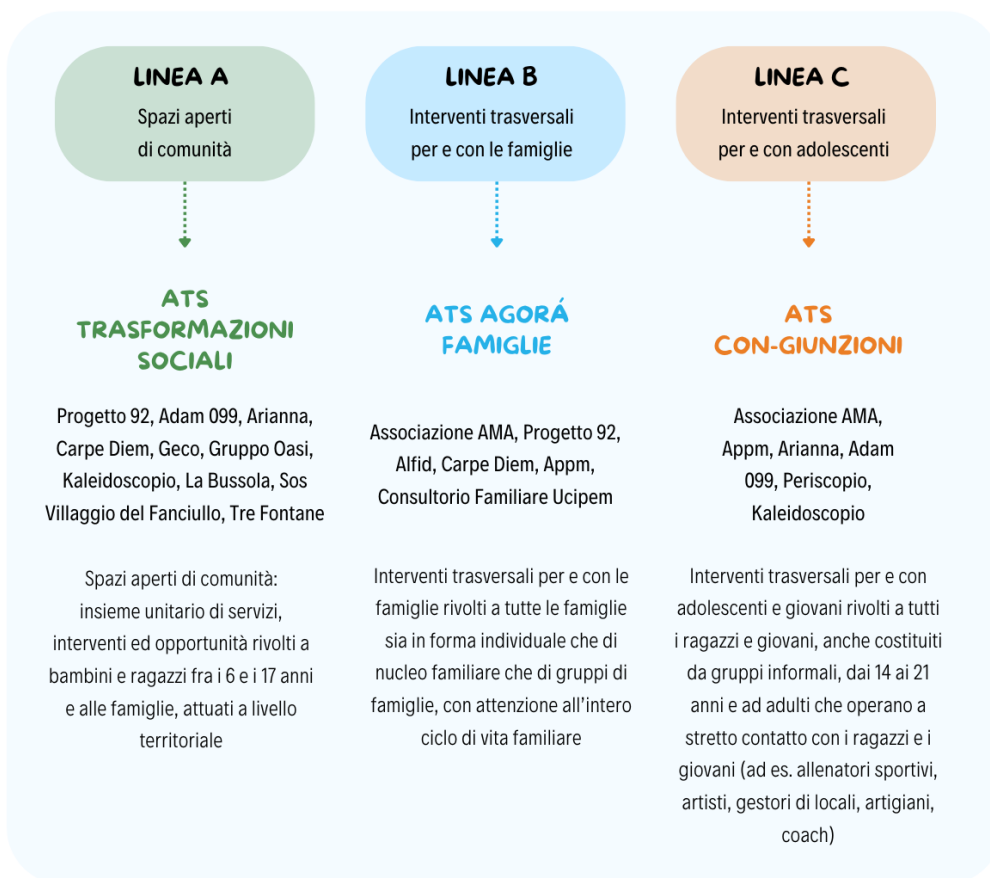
LINEA A
Spazi aperti di comunità

ATS TRASFORMAZIONI SOCIALI

Progetto 92, Adam 099, Arianna, Carpe Diem, Geco, Gruppo Oasi, Kaleidoscopio, La Bussola, Sos Villaggio del Fanciullo, Tre Fontane

Spazi aperti di comunità: insieme unitario di servizi, interventi ed opportunità rivolti a bambini e ragazzi fra i 6 e i 17 anni e alle famiglie, attuati a livello territoriale

LINEA B
Interventi trasversali per e con le famiglie

ATS AGORÁ FAMIGLIE

Associazione AMA, Progetto 92, Alfid, Carpe Diem, Appm, Consultorio Familiare Ucipem

Interventi trasversali per e con le famiglie rivolti a tutte le famiglie sia in forma individuale che di nucleo familiare che di gruppi di famiglie, con attenzione all'intero ciclo di vita familiare

LINEA C
Interventi trasversali per e con adolescenti

ATS CON-GIUNZIONI

Associazione AMA, Appm, Arianna, Adam 099, Periscopio, Kaleidoscopio

Interventi trasversali per e con adolescenti e giovani rivolti a tutti i ragazzi e giovani, anche costituiti da gruppi informali, dai 14 ai 21 anni e ad adulti che operano a stretto contatto con i ragazzi e i giovani (ad es. allenatori sportivi, artisti, gestori di locali, artigiani, coach)